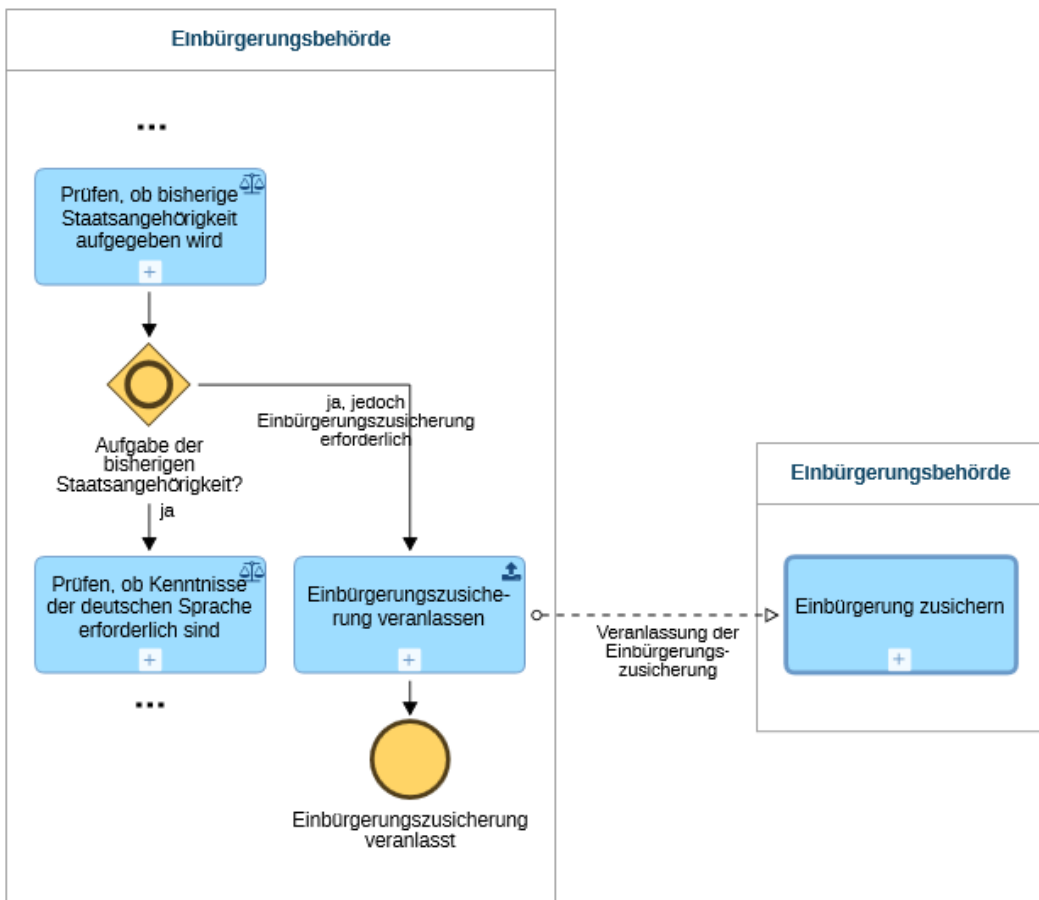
Einbürgerungsbehörde

...

Prüfen, ob bisherige Staatsangehörigkeit aufgegeben wird

Aufgabe der bisherigen Staatsangehörigkeit?

ja, jedoch Einbürgerungszusicherung erforderlich

ja

Prüfen, ob Kenntnisse der deutschen Sprache erforderlich sind

...

Einbürgerungszusicherung veranlassen

Einbürgerungszusicherung veranlasst

Veranlassung der Einbürgerungszusicherung

Einbürgerungsbehörde

Einbürgerung zusichern